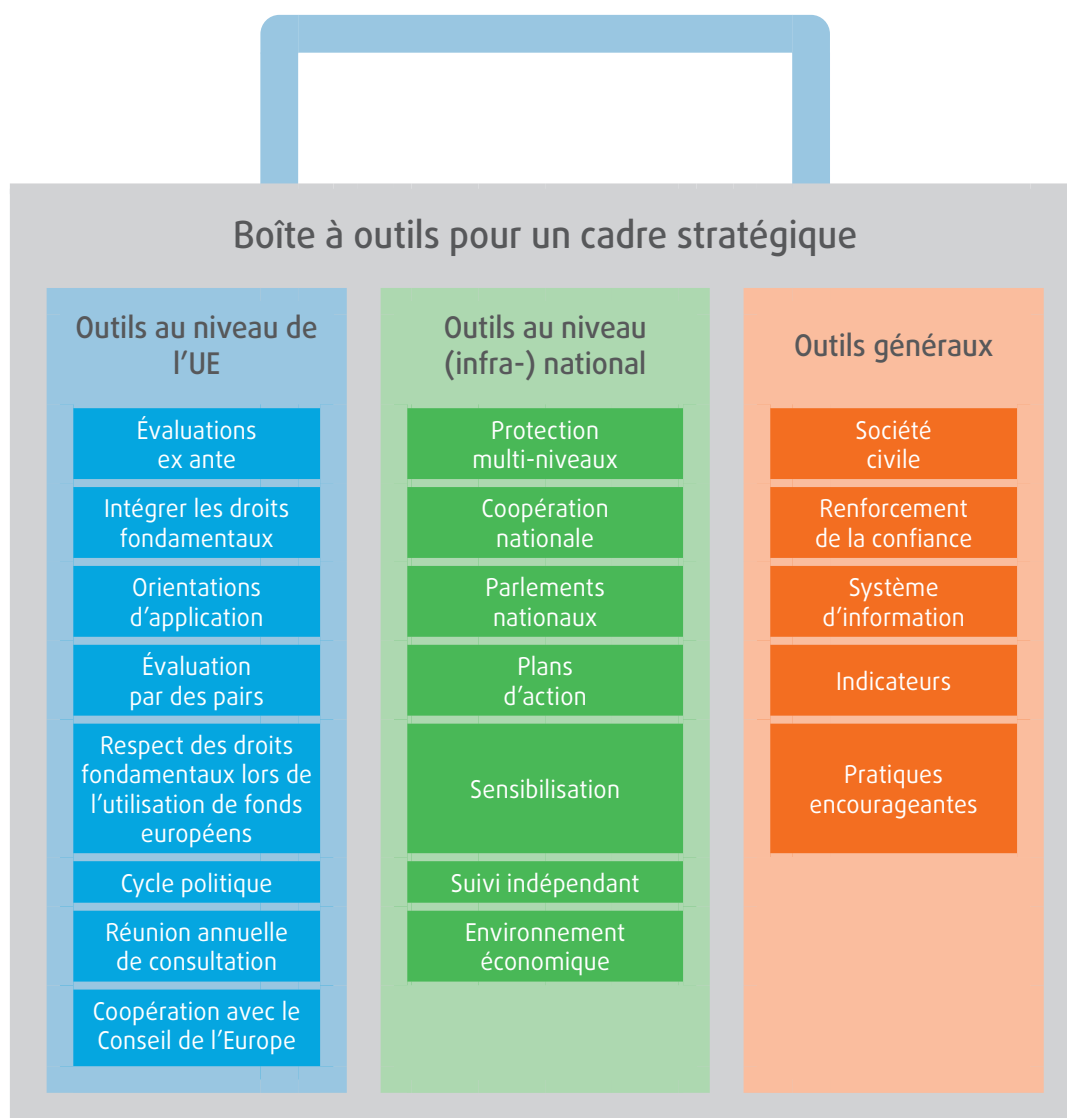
Boîte à outils pour un cadre stratégique

Outils au niveau de l'UE

Évaluations ex ante

Intégrer les droits fondamentaux

Orientations d'application

Évaluation par des pairs

Respect des droits fondamentaux lors de l'utilisation de fonds européens

Cycle politique

Réunion annuelle de consultation

Coopération avec le Conseil de l'Europe

Outils au niveau (infra-) national

Protection multi-niveaux

Coopération nationale

Parlements nationaux

Plans d'action

Sensibilisation

Suivi indépendant

Environnement économique

Outils généraux

Société civile

Renforcement de la confiance

Système d'information

Indicateurs

Pratiques encourageantes